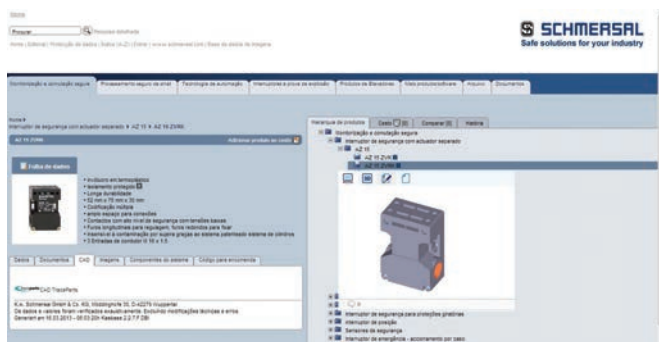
Home

Procurar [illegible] Pesquisa detalhada

Home | Editorial | Produção de dados | Busca (A-Z) | Entre | www.schmersal.com | Base de dados de imagens

SCHMERSAL
Safe solutions for your industry

Monitorização e comutação segura | Processamento seguro de sinal | Tecnologia de automação | Interruptores e placas de avaliação | Produtos de Elevadores | Mais produtos/software | Arquivo | Documentos

Home > Interruptor de segurança com actuador separado > AZ 15 > AZ 15 ZVRK

AZ 15 ZVRK

Adicionar produto ao cesto

Folha de dados

• Invólucro em termoplástico
• Isolamento protegido
• Longa durabilidade
• 52 mm x 75 mm x 30 mm
• Codificação múltipla
• amplo espaço para conexões
• Contactos com alto nível de segurança com tensões baixas
• Furos longitudinais para regulagem, furos redondos para fixar
• Inserção e a contaminação por sujeira graças ao sistema patenteado sistema de cilindros
• 3 Entradas de condutor M 16 x 1,5

Dados | Documentos | CAD | Imagens | Componentes do sistema | Código para encomenda

CAD TraceParts

K.A. Schmersal GmbH & Co. KG, Möddinghofe 30, D-42279 Wuppertal
Os dados e valores foram verificados exaustivamente. Excluindo modificações técnicas e erros.
Generiert am 15.03.2013 – 05:03:20h Kasbase 2.2.7.F DBI

Hierarquia de produtos | Cesto (0) | Comparar (0) | Histórico

Monitorização e comutação segura
Interruptor de segurança com actuador separado
AZ 15
AZ 15 ZVK
AZ 15 ZVRK

Interruptor de segurança para proteções giratórias
Interruptor de posição
Sensores de segurança
Interruptor de emergência - accionamento por cabo